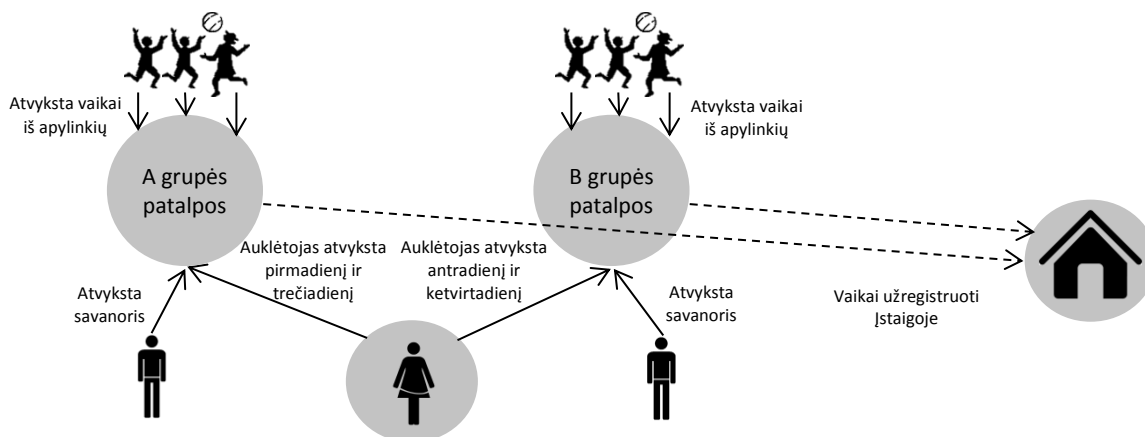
Atvyksta vaikai iš apylinkių

A grupės patalpos

Atvyksta vaikai iš apylinkių

B grupės patalpos

Auklėtojas atvyksta pirmadienį ir trečiadienį

Auklėtojas atvyksta antradienį ir ketvirtadienį

Atvyksta savanoris

Atvyksta savanoris

Vaikai užregistruoti Įstaigoje